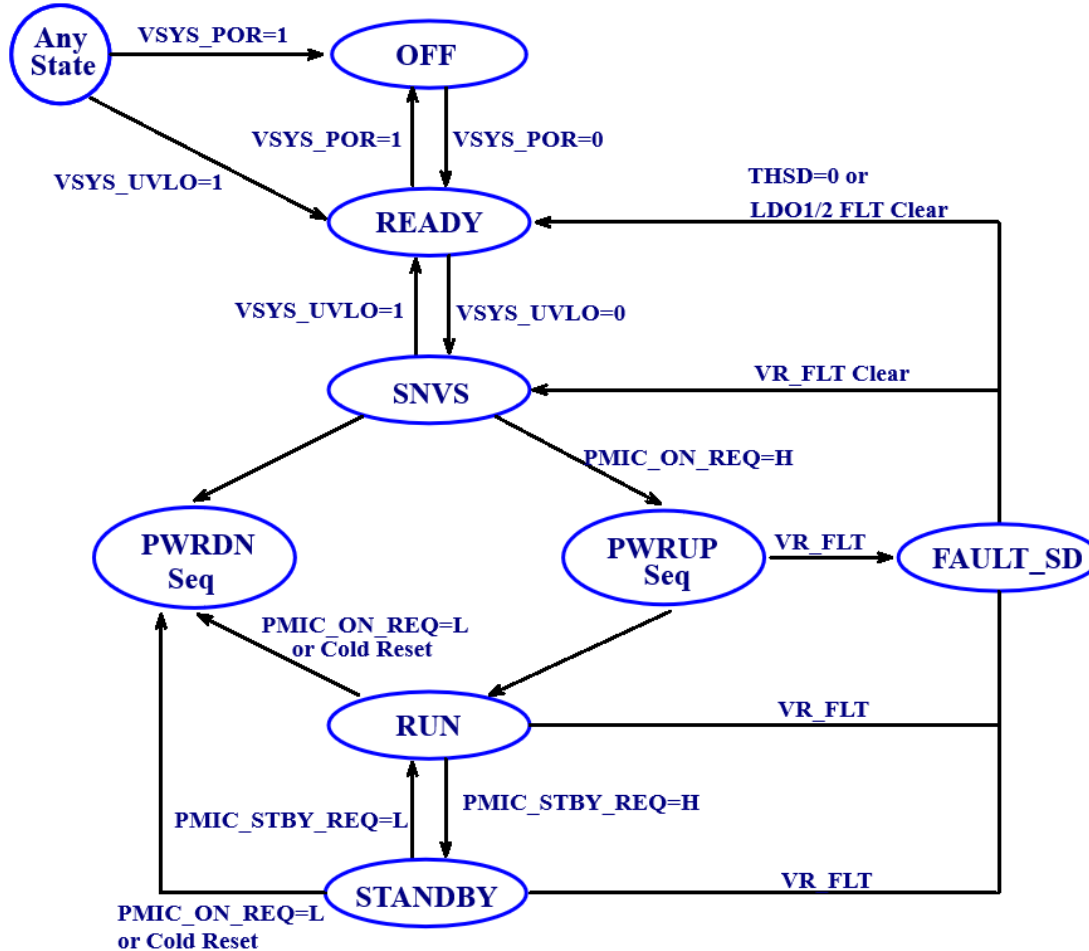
Any State
VSYS_POR=1
OFF
VSYS_POR=1
VSYS_POR=0
VSYS_UVLO=1
THSD=0 or
LDO1/2 FLT Clear
READY
VSYS_UVLO=1
VSYS_UVLO=0
VR_FLT Clear
SNVS
PMIC_ON_REQ=H
PWRDN Seq
PWRUP Seq
VR_FLT
FAULT_SD
PMIC_ON_REQ=L or Cold Reset
RUN
VR_FLT
PMIC_STBY_REQ=L
PMIC_STBY_REQ=H
STANDBY
VR_FLT
PMIC_ON_REQ=L or Cold Reset